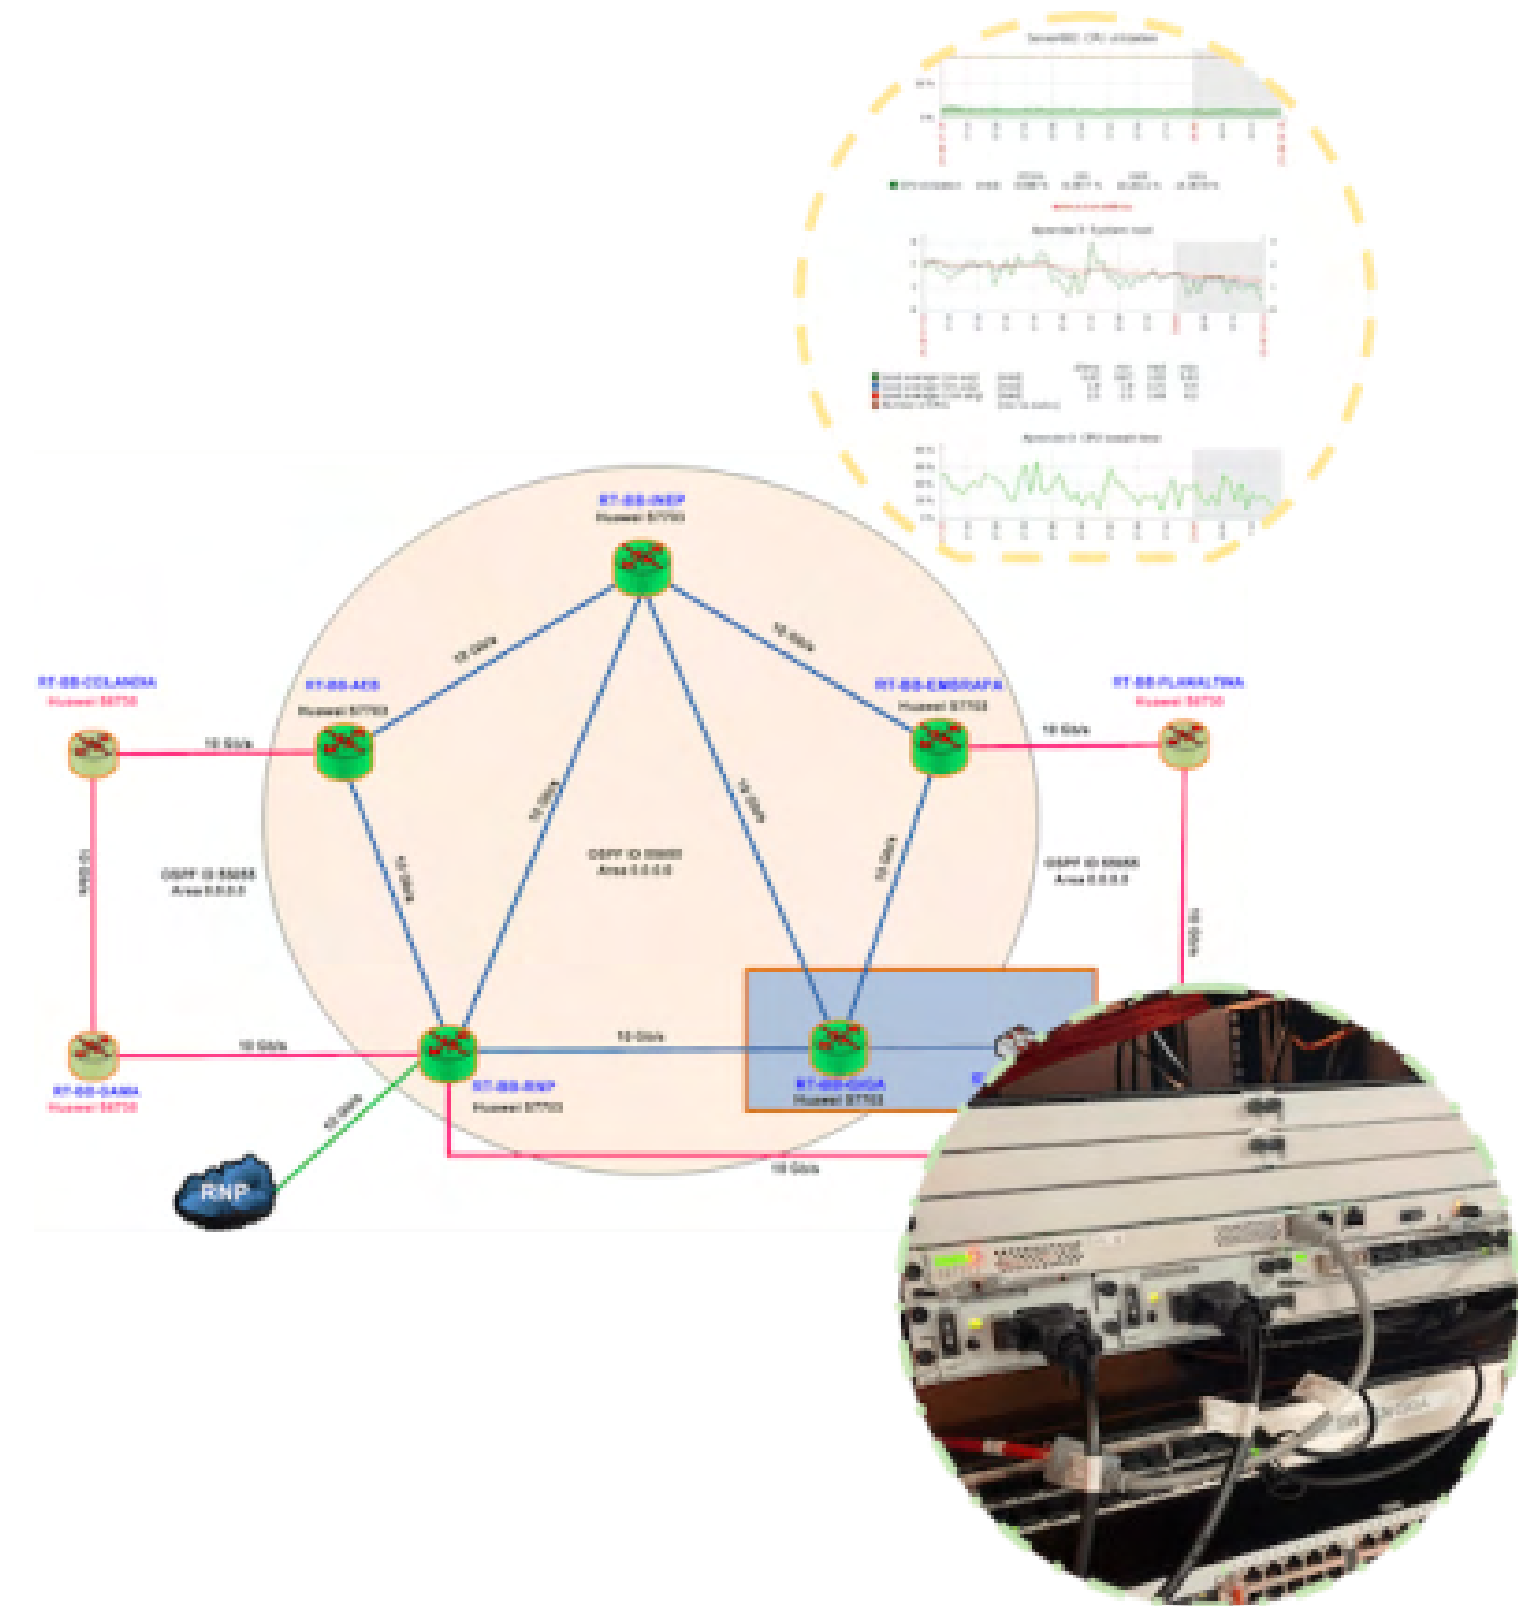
RT-BB-INEP
Huawei S7703

RT-BB-CEILANDIA
Huawei S6730

RT-BB-AEB
Huawei S7703

10 Gb/s

10 Gb/s

RT-BB-EMBRAPA
Huawei S7703

RT-BB-PLANALTINA
Huawei S6730

10 Gb/s

10 Gb/s

10 Gb/s

10 Gb/s

10 Gb/s

10 Gb/s

10 Gb/s

OSPF ID 65055
Area 0.0.0.0

OSPF ID 65055
Area 0.0.0.0

OSPF ID 65055
Area 0.0.0.0

1000 Gb/s

1000 Gb/s

RT-BB-GAMA
Huawei S6730

10 Gb/s

RT-BB-RNP
Huawei S7703

10 Gb/s

RT-BB-GIGA
Huawei S7703

10 Gb/s

10 Gb/s

RNP